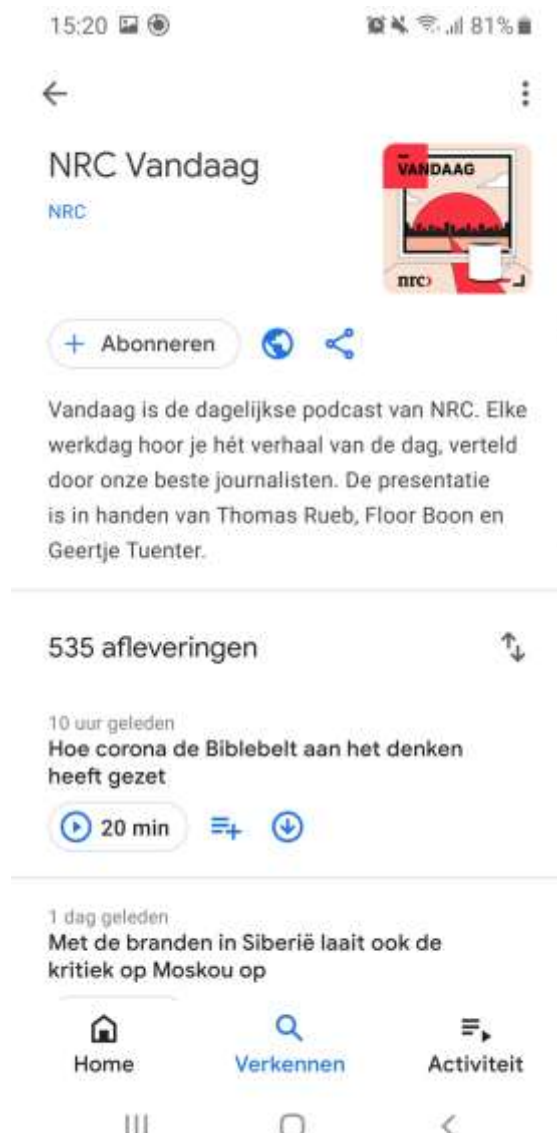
15:20 81%

NRC Vandaag
NRC

VANDAAG
nrc

+ Abonneren

Vandaag is de dagelijkse podcast van NRC. Elke werkdag hoor je hét verhaal van de dag, verteld door onze beste journalisten. De presentatie is in handen van Thomas Rueb, Floor Boon en Geertje Tuenter.

535 afleveringen

10 uur geleden
Hoe corona de Biblebelt aan het denken heeft gezet

20 min

1 dag geleden
Met de branden in Siberië laait ook de kritiek op Moskou op

Home
Verkennen
Activiteit